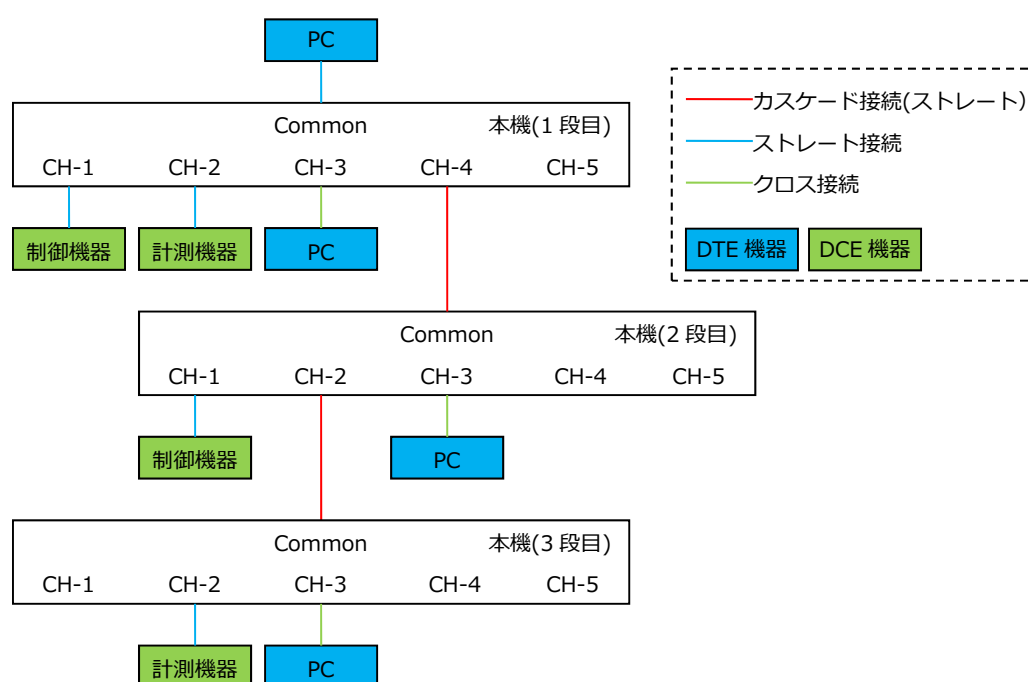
PC

Common 本機(1 段目)
CH-1 CH-2 CH-3 CH-4 CH-5

制御機器 計測機器 PC

カスケード接続(ストレート)
ストレート接続
クロス接続
DTE 機器 DCE 機器

Common 本機(2 段目)
CH-1 CH-2 CH-3 CH-4 CH-5

制御機器 PC

Common 本機(3 段目)
CH-1 CH-2 CH-3 CH-4 CH-5

計測機器 PC